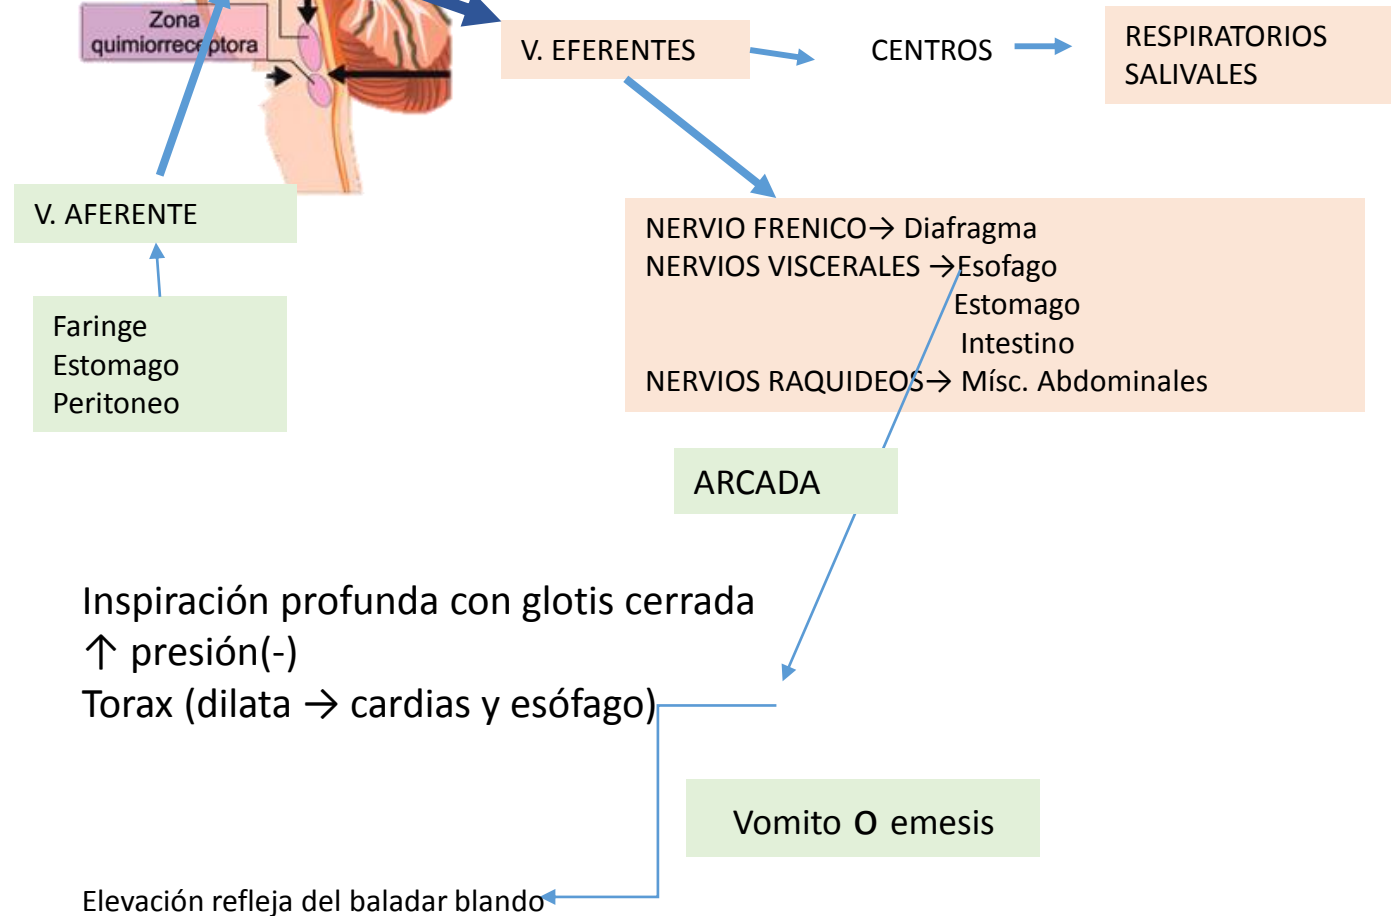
Zona quimiorreceptora

V. EFERENTES

CENTROS

RESPIRATORIOS
SALIVALES

V. AFERENTE

Faringe
Estomago
Peritoneo

NERVIO FRENICO→ Diafragma
NERVIOS VISCERALES →Esofago
Estomago
Intestino
NERVIOS RAQUIDEOS→ Músc. Abdominales

ARCADA

Inspiración profunda con glotis cerrada
↑ presión(-)
Torax (dilata → cardias y esófago)

Vomito o emesis

Elevación refleja del baladar blando